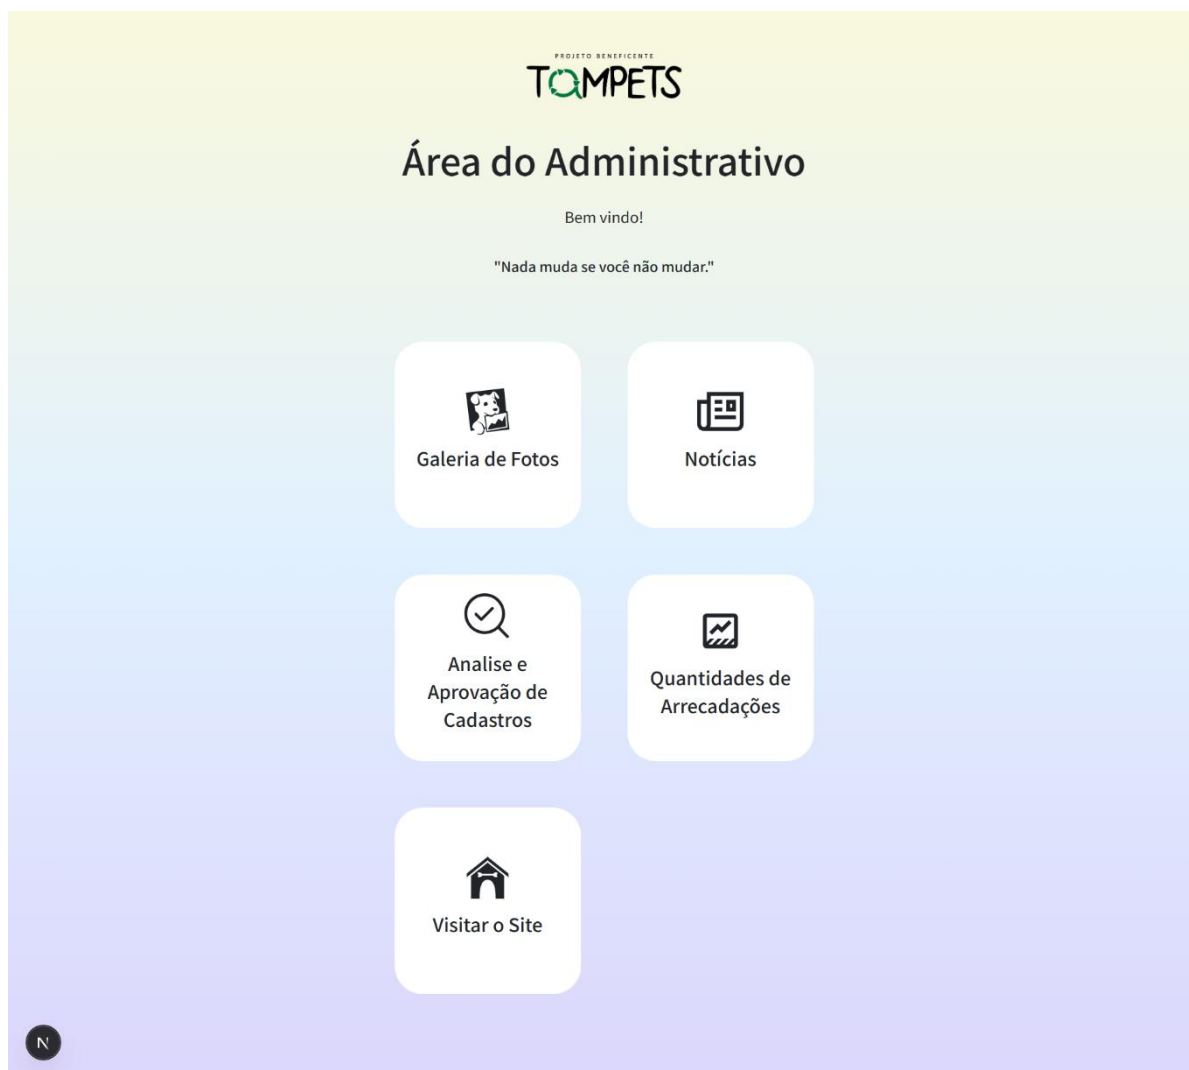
PROJETO BENEFICENTE
TOMPETS

Área do Administrativo

Bem vindo!

"Nada muda se você não mudar."

Galeria de Fotos

Notícias

Analise e Aprovação de Cadastros

Quantidades de Arrecadações

Visitar o Site

N